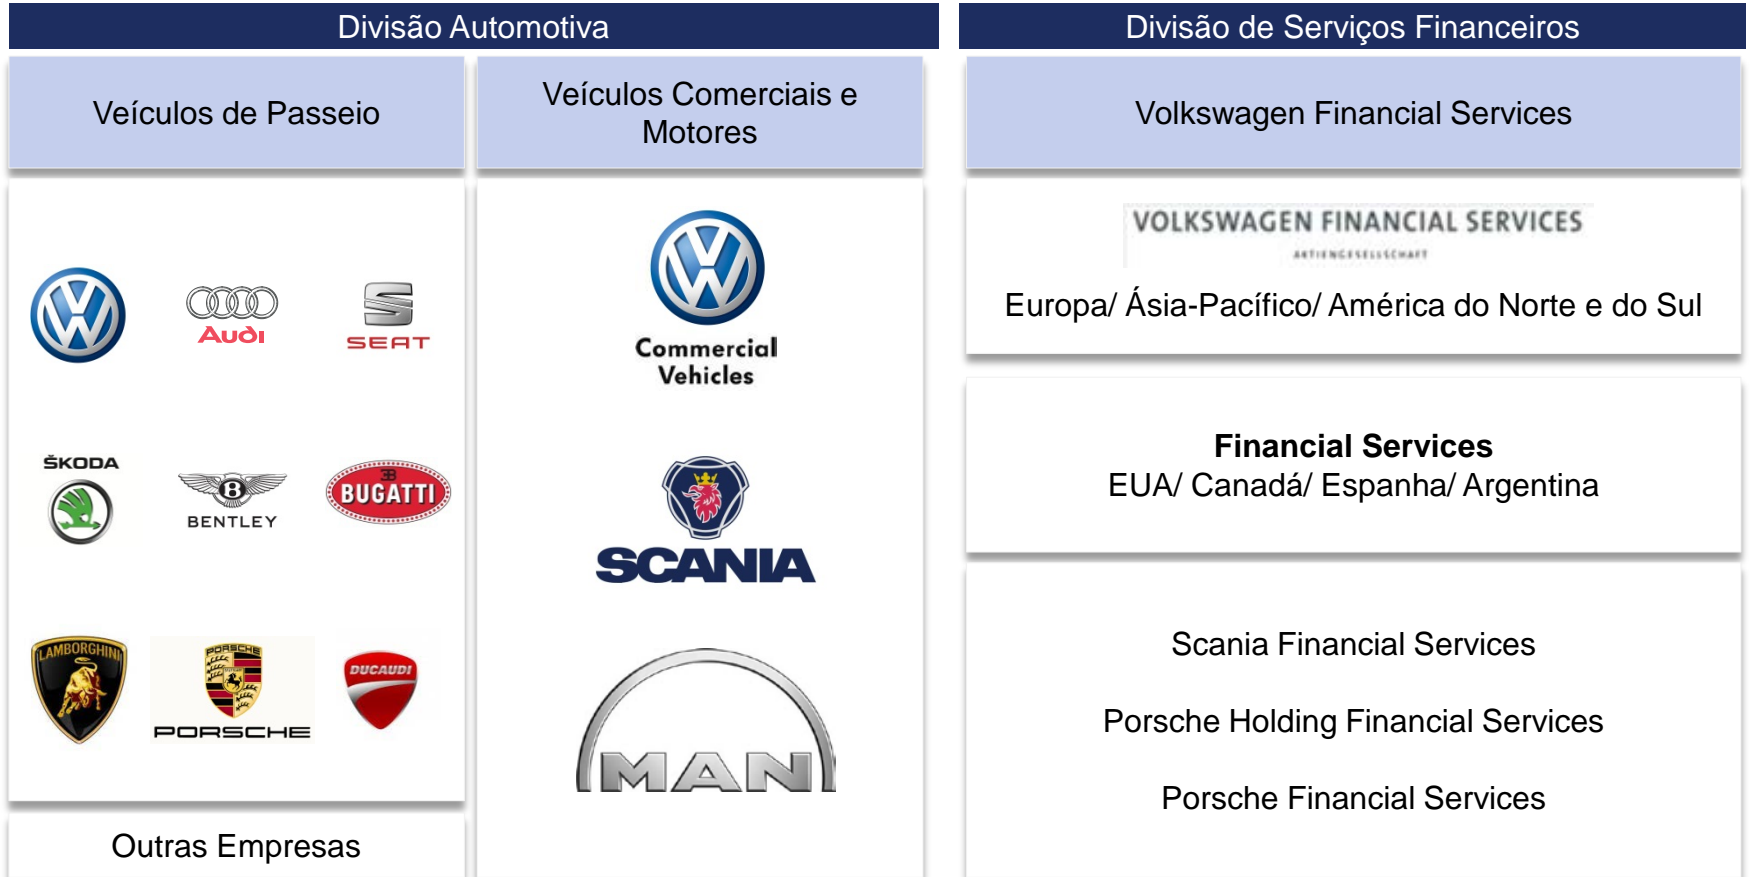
Divisão Automotiva

Veículos de Passeio

AUDI

SEAT

ŠKODA

BENTLEY

BUGATTI

LAMBORGHINI

PORSCHE

PORSCHE

DUCATI

Outras Empresas

Veículos Comerciais e Motores

Commercial Vehicles

SCANIA

MAN

Divisão de Serviços Financeiros

Volkswagen Financial Services

VOLKSWAGEN FINANCIAL SERVICES
AKTIENGESELLSCHAFT

Europa/ Ásia-Pacífico/ América do Norte e do Sul

**Financial Services**
EUA/ Canadá/ Espanha/ Argentina

Scania Financial Services

Porsche Holding Financial Services

Porsche Financial Services